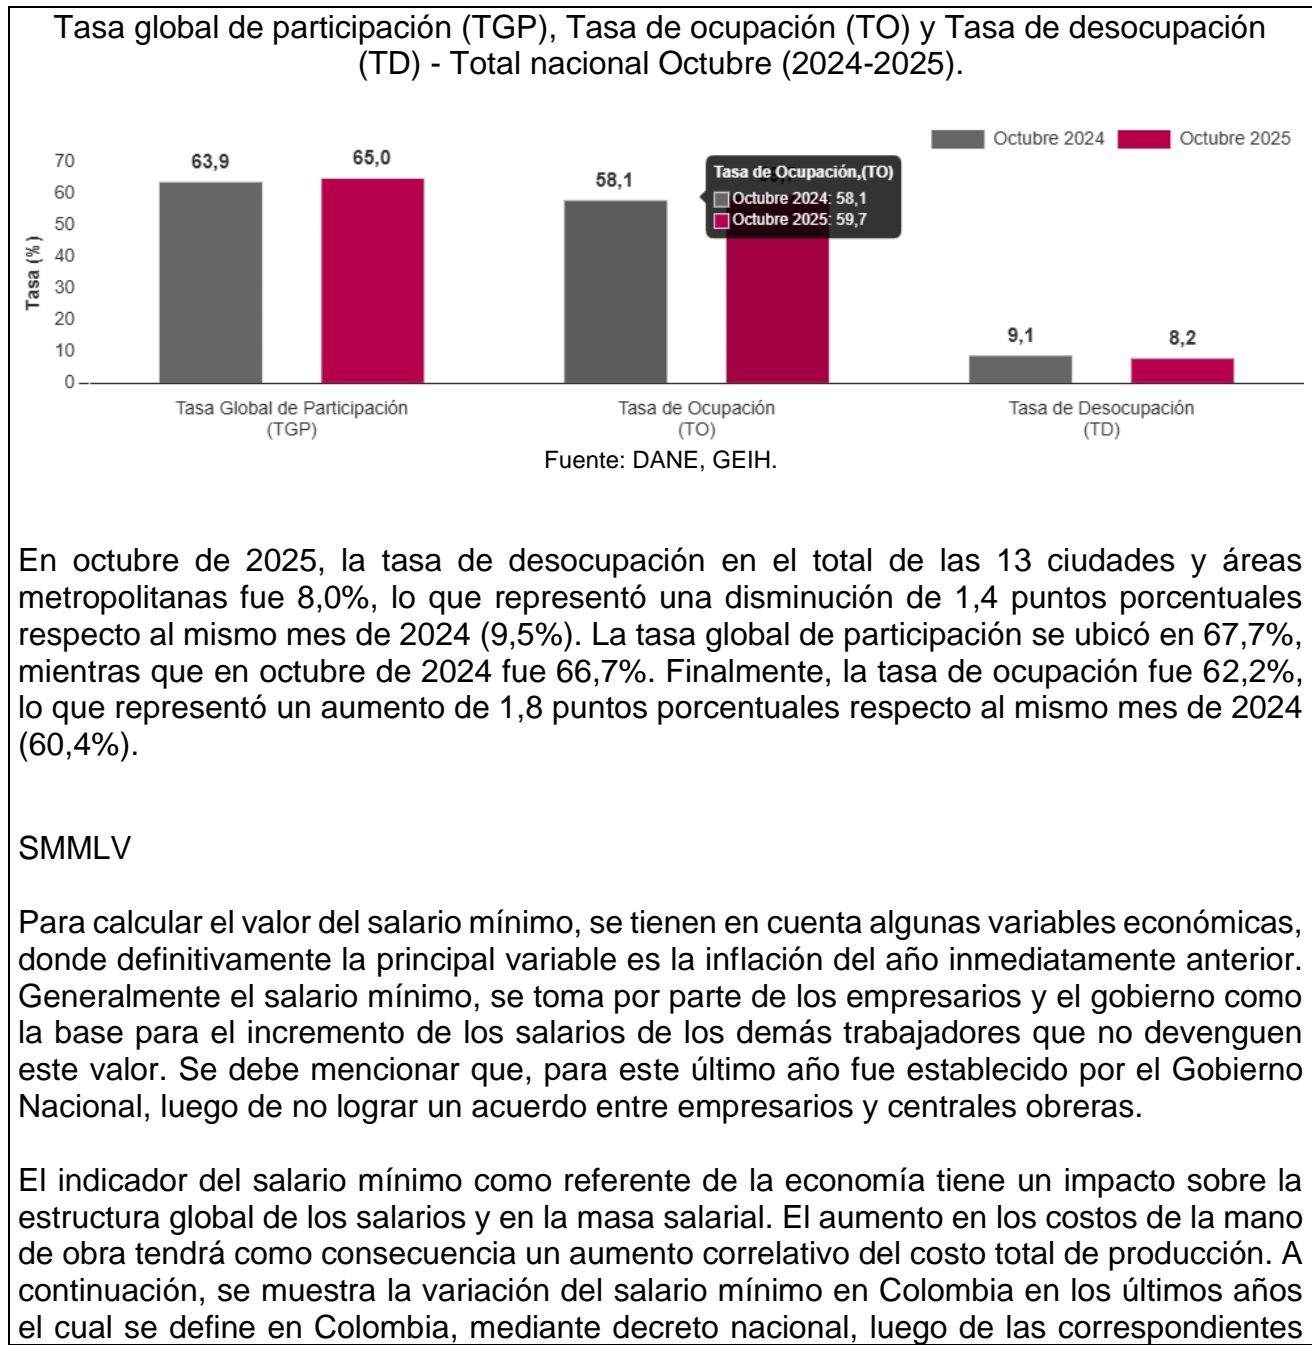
Tasa global de participación (TGP), Tasa de ocupación (TO) y Tasa de desocupación (TD) - Total nacional Octubre (2024-2025).

Octubre 2024 Octubre 2025

Tasa (%)

70
60
50
40
30
20
10
0

63,9
65,0
58,1
9,1
8,2

Tasa de Ocupación,(TO)
Octubre 2024: 58,1
Octubre 2025: 59,7

Tasa Global de Participación (TGP)
Tasa de Ocupación (TO)
Tasa de Desocupación (TD)

Fuente: DANE, GEIH.

En octubre de 2025, la tasa de desocupación en el total de las 13 ciudades y áreas metropolitanas fue 8,0%, lo que representó una disminución de 1,4 puntos porcentuales respecto al mismo mes de 2024 (9,5%). La tasa global de participación se ubicó en 67,7%, mientras que en octubre de 2024 fue 66,7%. Finalmente, la tasa de ocupación fue 62,2%, lo que representó un aumento de 1,8 puntos porcentuales respecto al mismo mes de 2024 (60,4%).

SMMLV

Para calcular el valor del salario mínimo, se tienen en cuenta algunas variables económicas, donde definitivamente la principal variable es la inflación del año inmediatamente anterior. Generalmente el salario mínimo, se toma por parte de los empresarios y el gobierno como la base para el incremento de los salarios de los demás trabajadores que no devenguen este valor. Se debe mencionar que, para este último año fue establecido por el Gobierno Nacional, luego de no lograr un acuerdo entre empresarios y centrales obreras.

El indicador del salario mínimo como referente de la economía tiene un impacto sobre la estructura global de los salarios y en la masa salarial. El aumento en los costos de la mano de obra tendrá como consecuencia un aumento correlativo del costo total de producción. A continuación, se muestra la variación del salario mínimo en Colombia en los últimos años el cual se define en Colombia, mediante decreto nacional, luego de las correspondientes